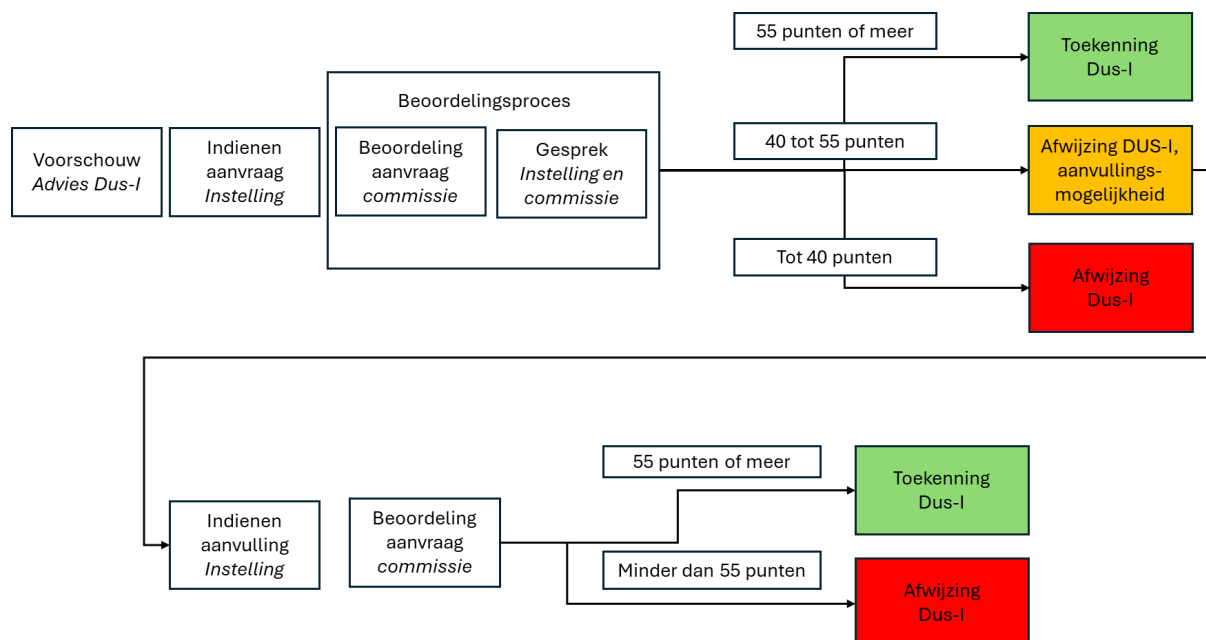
Voorschouw
*Advies Dus-I*

Indienen aanvraag
*Instelling*

Beoordelingsproces

Beoordeling aanvraag
*commissie*

Gesprek
*Instelling en commissie*

55 punten of meer

Toekenning Dus-I

40 tot 55 punten

Afwijzing DUS-I, aanvullingsmogelijkheid

Tot 40 punten

Afwijzing Dus-I

Indienen aanvulling
*Instelling*

Beoordeling aanvraag
*commissie*

55 punten of meer

Toekenning Dus-I

Minder dan 55 punten

Afwijzing Dus-I